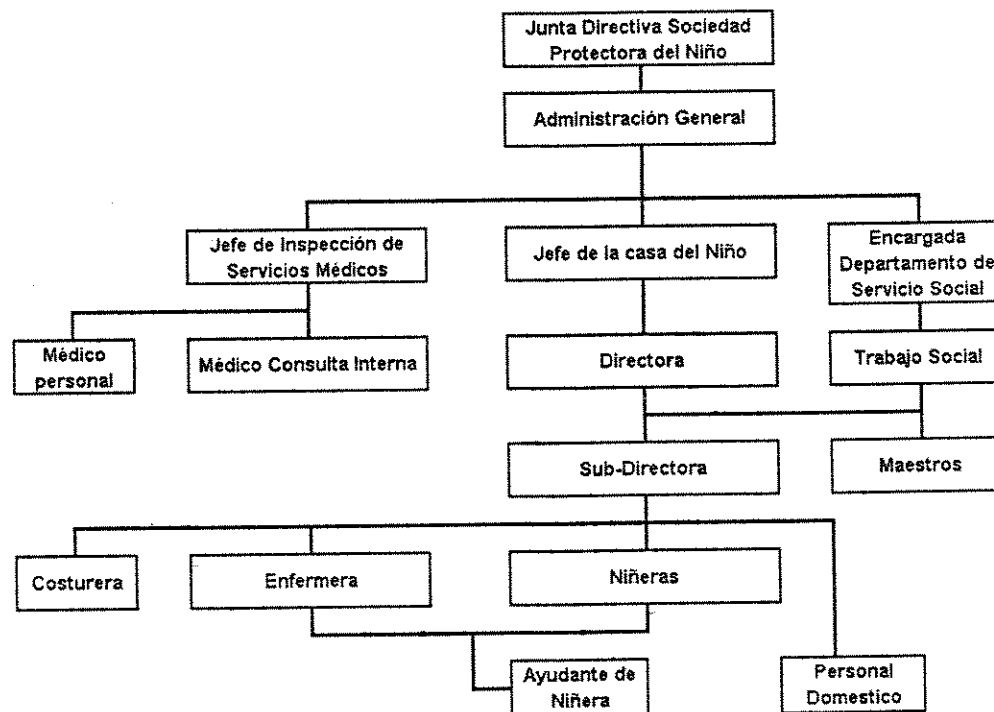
Junta Directiva Sociedad Protectora del Niño

Administración General

Jefe de Inspección de Servicios Médicos

Jefe de la casa del Niño

Encargada Departamento de Servicio Social

Médico personal

Médico Consulta Interna

Directora

Trabajo Social

Sub-Directora

Maestros

Costurera

Enfermera

Niñeras

Ayudante de Niñera

Personal Domestico